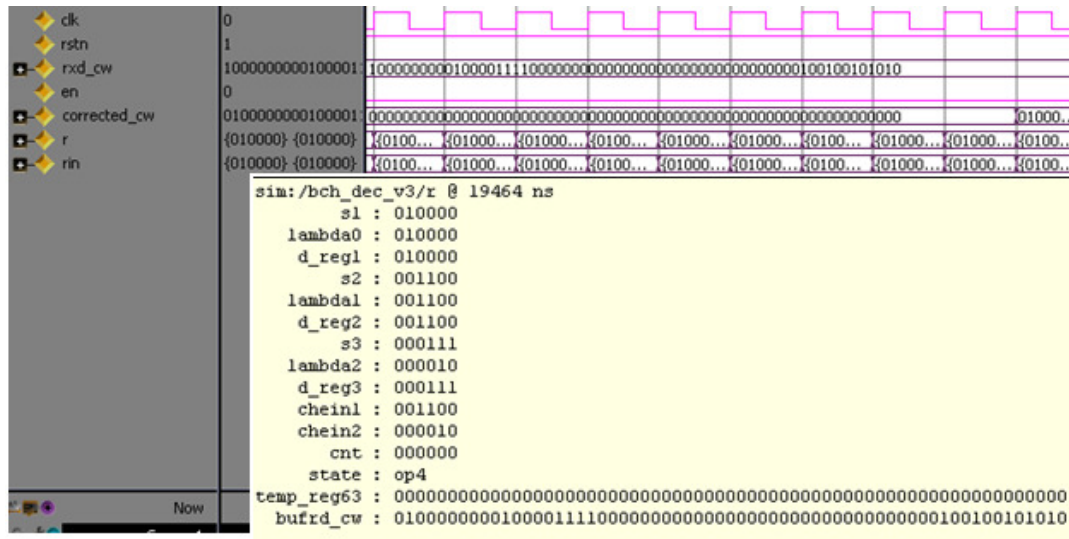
clk | 0
rstn | 1
rxd_cw | 1000000000100001 | 1000000000100001111000000000000000000000000000000000100100101010
en | 0
corrected_cw | 0100000000100001 | 000000000000000000000000000000000000000000000000000000000000 | 01000...
r | {010000} {010000} | {0100... | {01000... | {01000... | {0100... | {01000... | {01000... | {0100... | {01000... | {01000... | {0100...
rin | {010000} {010000} | {0100... | {01000... | {01000... | {0100... | {01000... | {01000... | {0100... | {01000... | {01000... | {0100...

sim:/bch_dec_v3/r @ 19464 ns
s1 : 010000
lambda0 : 010000
d_reg1 : 010000
s2 : 001100
lambda1 : 001100
d_reg2 : 001100
s3 : 000111
lambda2 : 000010
d_reg3 : 000111
chein1 : 001100
chein2 : 000010
cnt : 000000
state : op4
temp_reg63 : 000000000000000000000000000000000000000000000000000000000000000
bufrd_cw : 010000000010000111100000000000000000000000000000000100100101010

Now